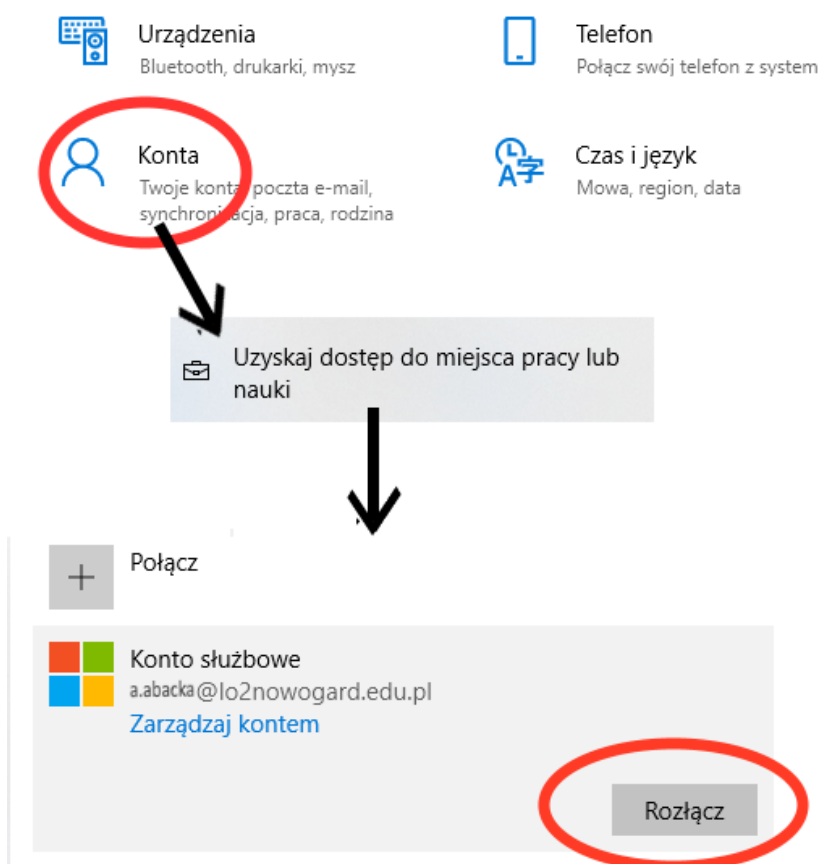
Urządzenia
Bluetooth, drukarki, mysz

Telefon
Połącz swój telefon z system

Konta
Twoje konta, poczta e-mail, synchronizacja, praca, rodzina

Czas i język
Mowa, region, data

Uzyskaj dostęp do miejsca pracy lub nauki

Połącz

Konto służbowe
a.abacka@lo2nowogard.edu.pl
Zarządzaj kontem

Rozłącz